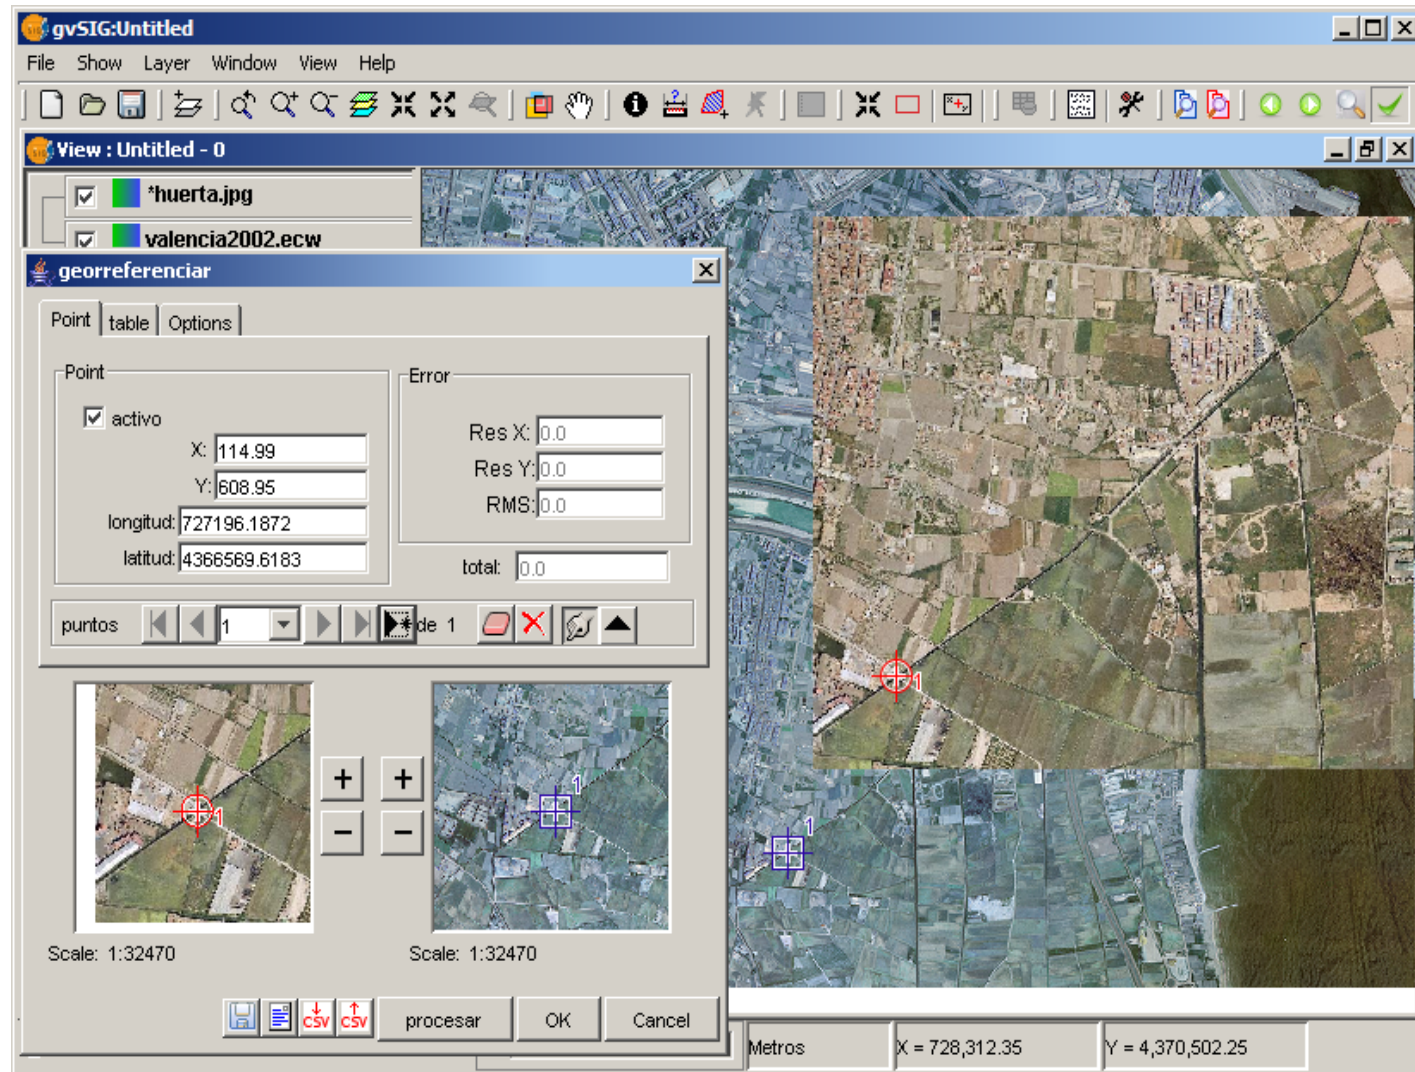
gvSIG:Untitled

File Show Layer Window View Help

View : Untitled - 0

*huerta.jpg

valencia2002.ecw

georreferenciar

Point table Options

Point

activo

X: 114.99

Y: 608.95

longitud: 727196.1872

latitud: 4366569.6183

Error

Res X: 0.0

Res Y: 0.0

RMS: 0.0

total: 0.0

puntos 1 de 1

1

1

1

Scale: 1:32470

Scale: 1:32470

csv csv procesar OK Cancel

Metros X = 728,312.35 Y = 4,370,502.25